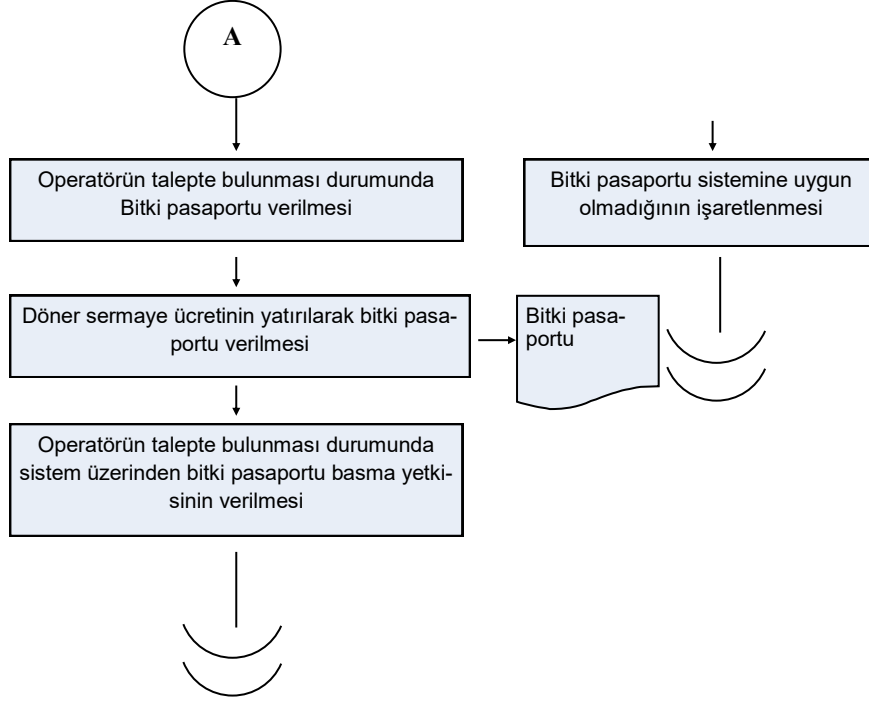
A

Operatörün talepte bulunması durumunda Bitki pasaportu verilmesi

Bitki pasaportu sistemine uygun olmadığının işaretlenmesi

Döner sermaye ücretinin yatırılarak bitki pasaportu verilmesi

Bitki pasaportu

Operatörün talepte bulunması durumunda sistem üzerinden bitki pasaportu basma yetkisinin verilmesi